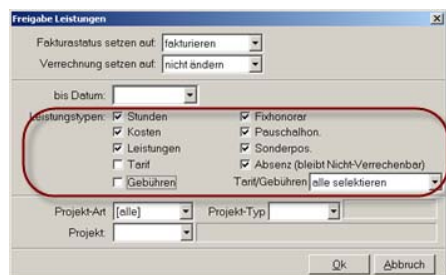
Freigabe Leistungen

Fakturastatus setzen auf: fakturieren

Verrechnung setzen auf: nicht ändern

bis Datum:

Leistungstypen: Stunden
Kosten
Leistungen
Tarif
Gebühren

Fixhonorar
Pauschalhon.
Sonderpos.
Absenz (bleibt Nicht-Verrechenbar)
Tarif/Gebühren alle selektieren

Projekt-Art [alle]
Projekt-Typ
Projekt

Ok
Abbruch